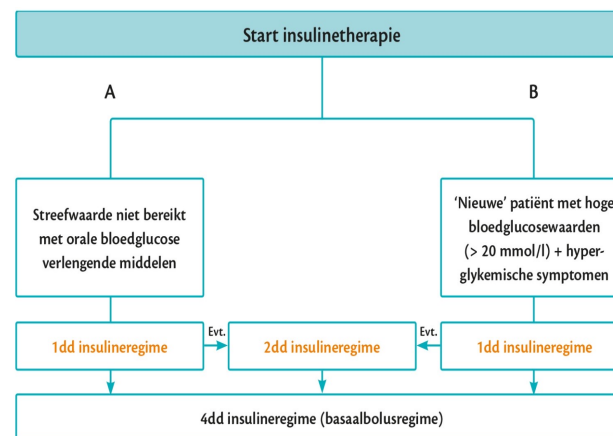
Start insulinetherapie

A

B

Streefwaarde niet bereikt met orale bloedglucose verlengende middelen

'Nieuwe' patiënt met hoge bloedglucosewaarden (> 20 mmol/l) + hyperglykemische symptomen

1dd insulineregime

Evt.

2dd insulineregime

Evt.

1dd insulineregime

4dd insulineregime (basaalbolusregime)